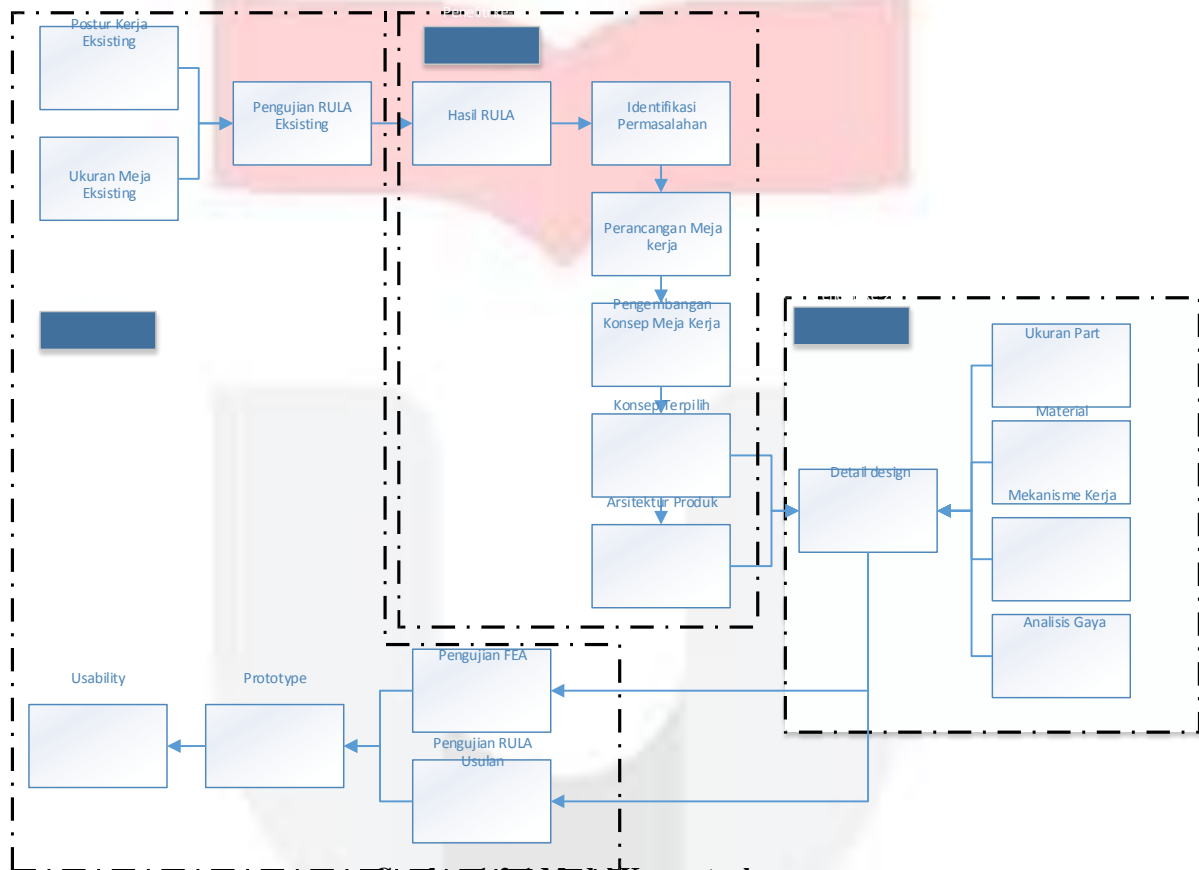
Postur Kerja Eksisting

Ukuran Meja Eksisting

Pengujian RULA Eksisting

Hasil RULA

Identifikasi Permasalahan

Perancangan Meja kerja

Pengembangan Konsep Meja Kerja

Konsep Terpilih

Arsitektur Produk

Detail design

Ukuran Part

Material

Mekanisme Kerja

Analisis Gaya

Pengujian FEA

Pengujian RULA Usulan

Prototype

Usability